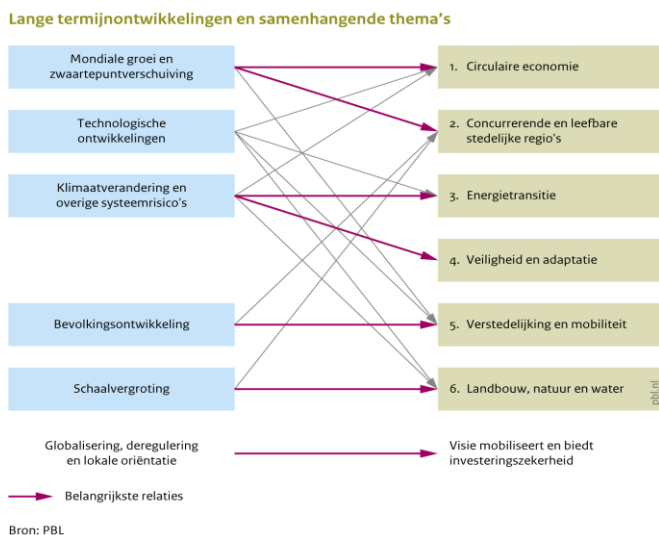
Lange termijnontwikkelingen en samenhangende thema's

Mondiale groei en zwaartepuntverschuiving

Technologische ontwikkelingen

Klimaatverandering en overige systeemrisico's

Bevolkingsontwikkeling

Schaalvergroting

1. Circulaire economie

2. Concurrerende en leefbare stedelijke regio's

3. Energietransitie

4. Veiligheid en adaptatie

5. Verstedelijking en mobiliteit

6. Landbouw, natuur en water

pbl.nl

Globalisering, deregulering en lokale oriëntatie

Visie mobiliseert en biedt investeringszekerheid

Belangrijkste relaties

Bron: PBL